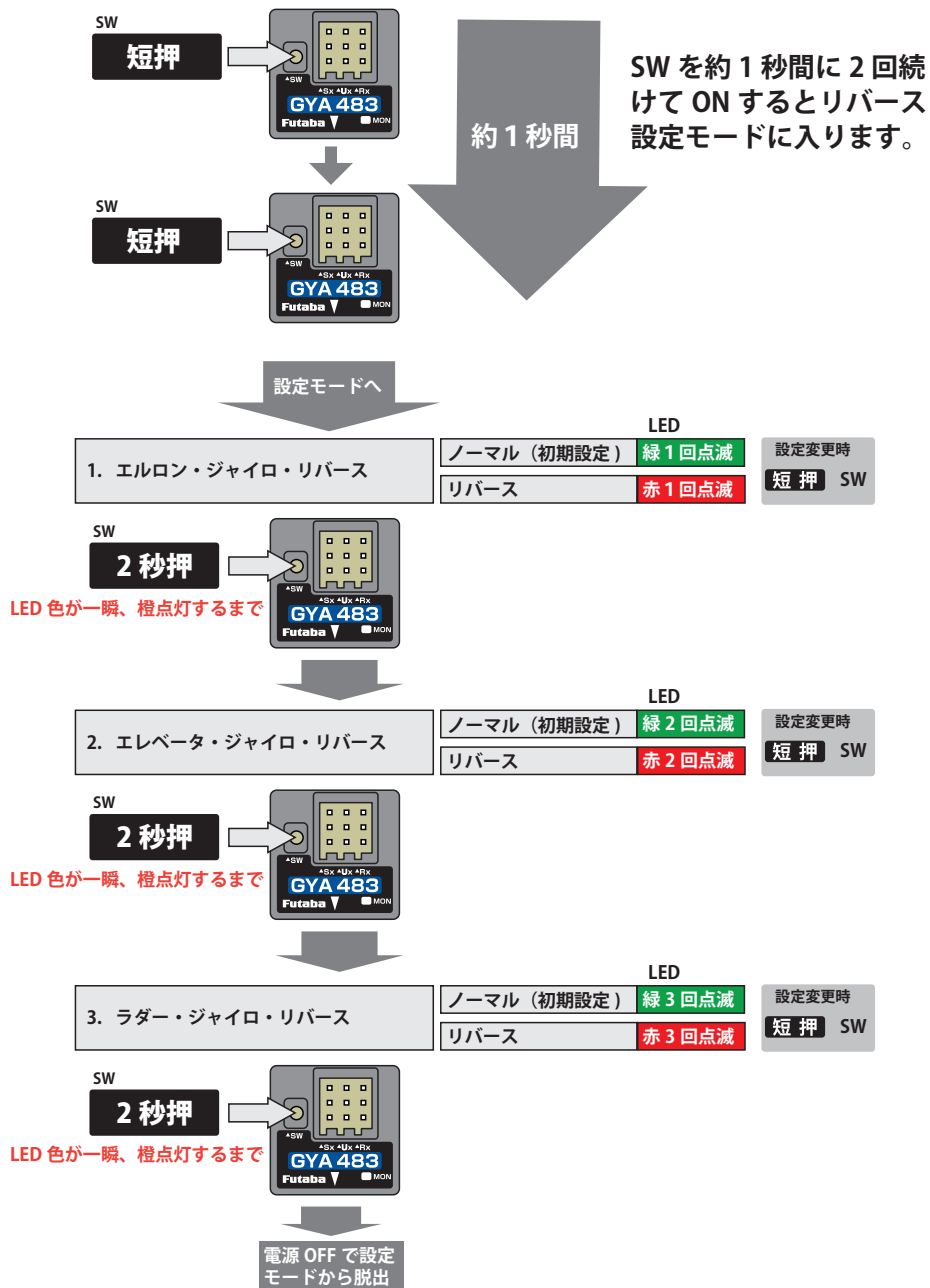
SW
短押

▲SW
▲Sx ▲Ux ▲Rx
GYA 483
Futaba
MON

約 1 秒間

SW を約 1 秒間に 2 回続けて ON するとリバース設定モードに入ります。

SW
短押

▲SW
▲Sx ▲Ux ▲Rx
GYA 483
Futaba
MON

設定モードへ

LED

| 1. エルロン・ジャイロ・リバース | ノーマル（初期設定） | 緑 1 回点滅 |
|---|---|---|
| | リバース | 赤 1 回点滅 |

設定変更時
短 押 SW

SW
2 秒押
LED 色が一瞬、橙点灯するまで

▲SW
▲Sx ▲Ux ▲Rx
GYA 483
Futaba
MON

LED

| 2. エレベータ・ジャイロ・リバース | ノーマル（初期設定） | 緑 2 回点滅 |
|---|---|---|
| | リバース | 赤 2 回点滅 |

設定変更時
短 押 SW

SW
2 秒押
LED 色が一瞬、橙点灯するまで

▲SW
▲Sx ▲Ux ▲Rx
GYA 483
Futaba
MON

LED

| 3. ラダー・ジャイロ・リバース | ノーマル（初期設定） | 緑 3 回点滅 |
|---|---|---|
| | リバース | 赤 3 回点滅 |

設定変更時
短 押 SW

SW
2 秒押
LED 色が一瞬、橙点灯するまで

▲SW
▲Sx ▲Ux ▲Rx
GYA 483
Futaba
MON

電源 OFF で設定モードから脱出